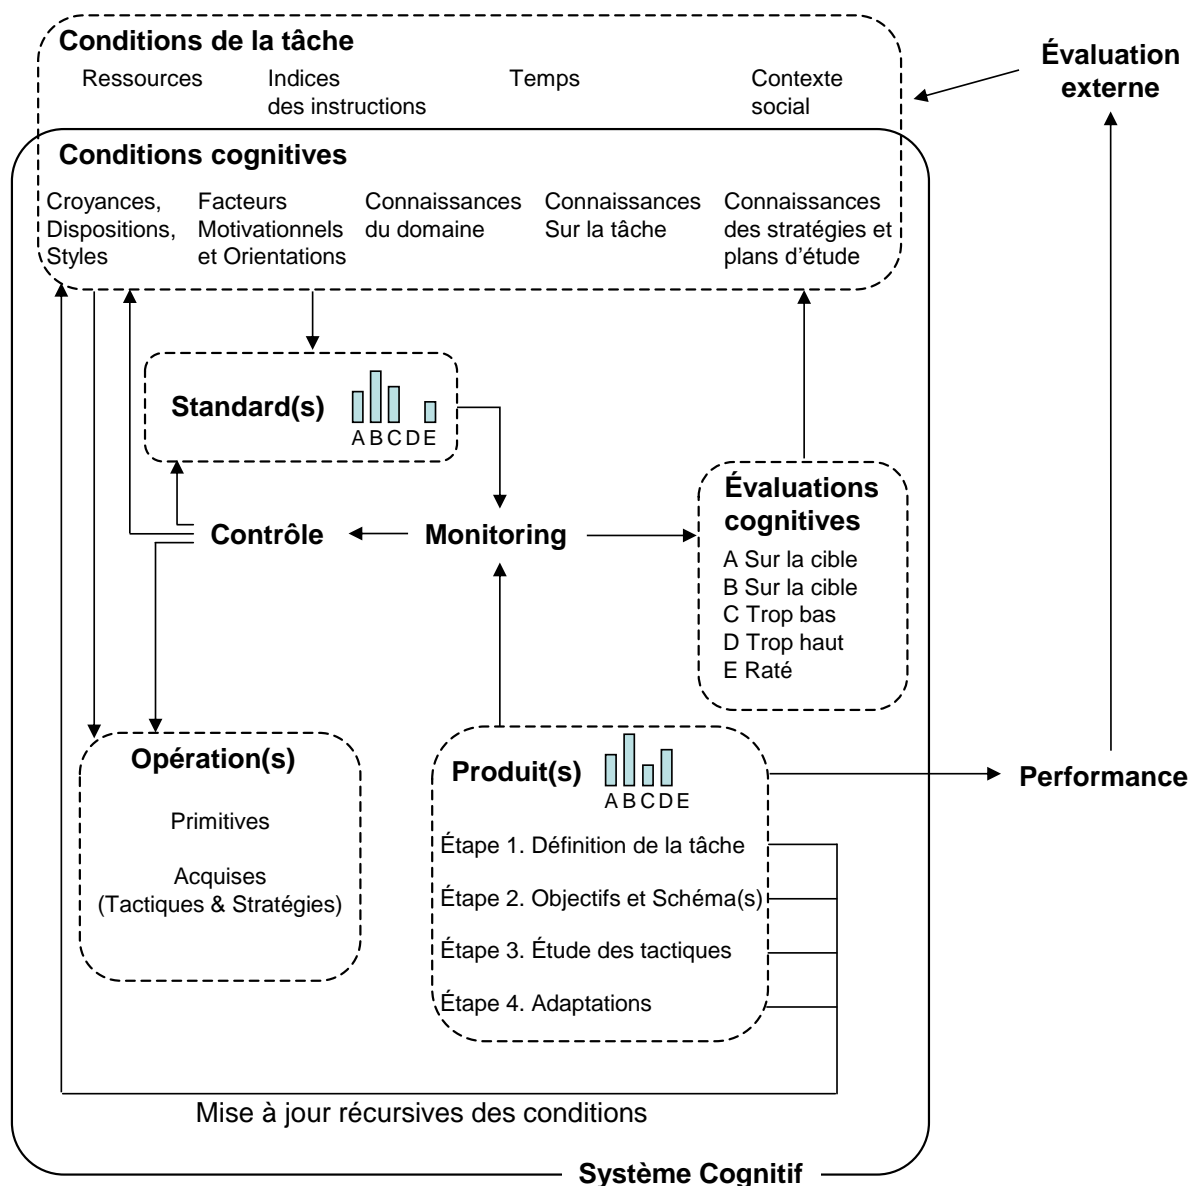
Conditions de la tâche

Ressources

Indices des instructions

Temps

Contexte social

Évaluation externe

Conditions cognitives

Croyances, Dispositions, Styles

Facteurs Motivationnels et Orientations

Connaissances du domaine

Connaissances Sur la tâche

Connaissances des stratégies et plans d'étude

Standard(s)

A B C D E

Contrôle

Monitoring

Évaluations cognitives

A Sur la cible
B Sur la cible
C Trop bas
D Trop haut
E Raté

Opération(s)

Primitives

Acquises (Tactiques & Stratégies)

Produit(s)

A B C D E

Performance

Étape 1. Définition de la tâche

Étape 2. Objectifs et Schéma(s)

Étape 3. Étude des tactiques

Étape 4. Adaptations

Mise à jour récursives des conditions

Système Cognitif